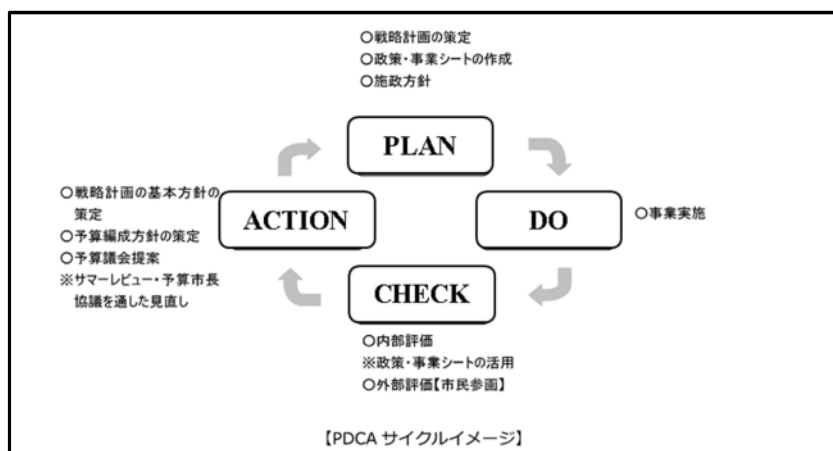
○戦略計画の策定
○政策・事業シートの作成
○施政方針

PLAN

○戦略計画の基本方針の策定
○予算編成方針の策定
○予算議会提案
※サマーレビュー・予算市長協議を通した見直し

ACTION

DO

○事業実施

CHECK

○内部評価
※政策・事業シートの活用
○外部評価【市民参画】

【PDCA サイクルイメージ】